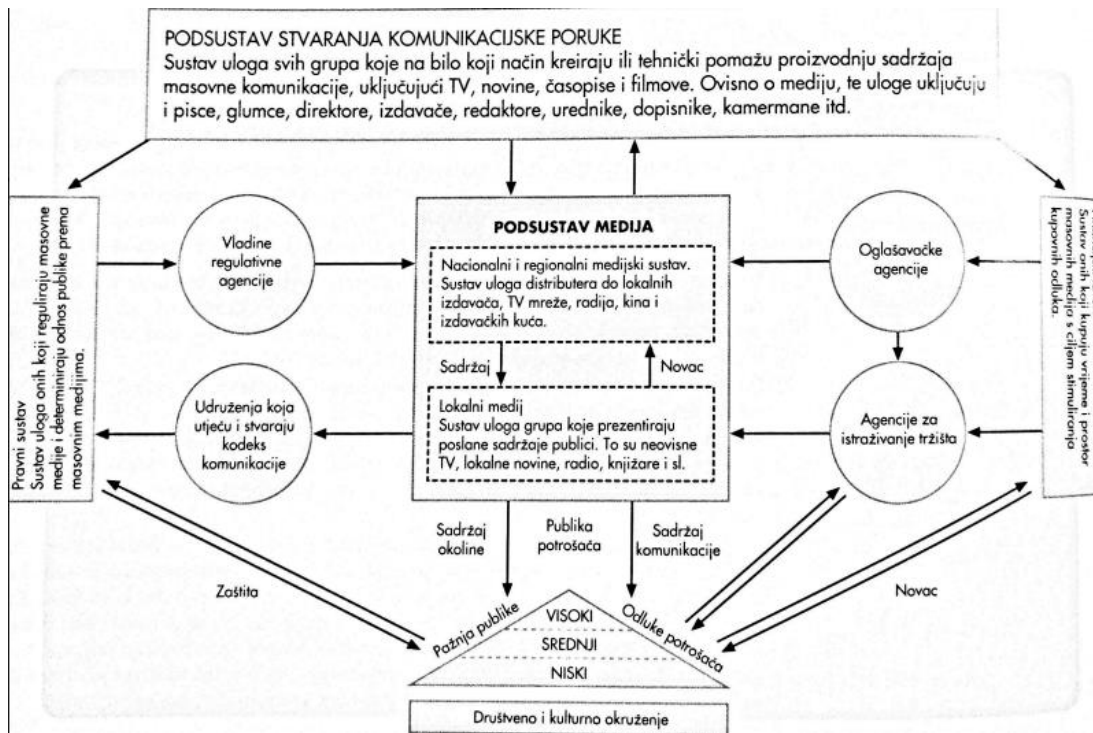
PODSUSTAV STVARANJA KOMUNIKACIJSKE PORUKE
Sustav uloga svih grupa koje na bilo koji način kreiraju ili tehnički pomažu proizvodnju sadržaja masovne komunikacije, uključujući TV, novine, časopise i filmove. Ovisno o mediju, te uloge uključuju i pisce, glumce, direktore, izdavače, redaktore, urednike, dopisnike, kamermane itd.

Pravni sustav
Sustav uloga onih koji reguliraju masovne medije i determiniraju odnos publike prema masovnim medijima.

Vladine regulativne agencije

Udruženja koja utječu i stvaraju kodeks komunikacije

PODSUSTAV MEDIJA

Nacionalni i regionalni medijski sustav. Sustav uloga distributera do lokalnih izdavača, TV mreže, radija, kina i izdavačkih kuća.

Sadržaj

Novac

Lokalni medij
Sustav uloga grupa koje prezentiraju poslane sadržaje publici. To su neovisne TV, lokalne novine, radio, knjižare i sl.

Oglašavačke agencije

Agencije za istraživanje tržišta

Sustav onih koji kupuju vrijeme i prostor masovnih medija s ciljem stimuliranja kupovnih odluka.

Sadržaj okoline

Publika potrošača

Sadržaj komunikacije

Zaštita

Novac

Pažnja publike

Odluke potrošača

VISOKI

SREDNJI

NISKI

Društveno i kulturno okruženje